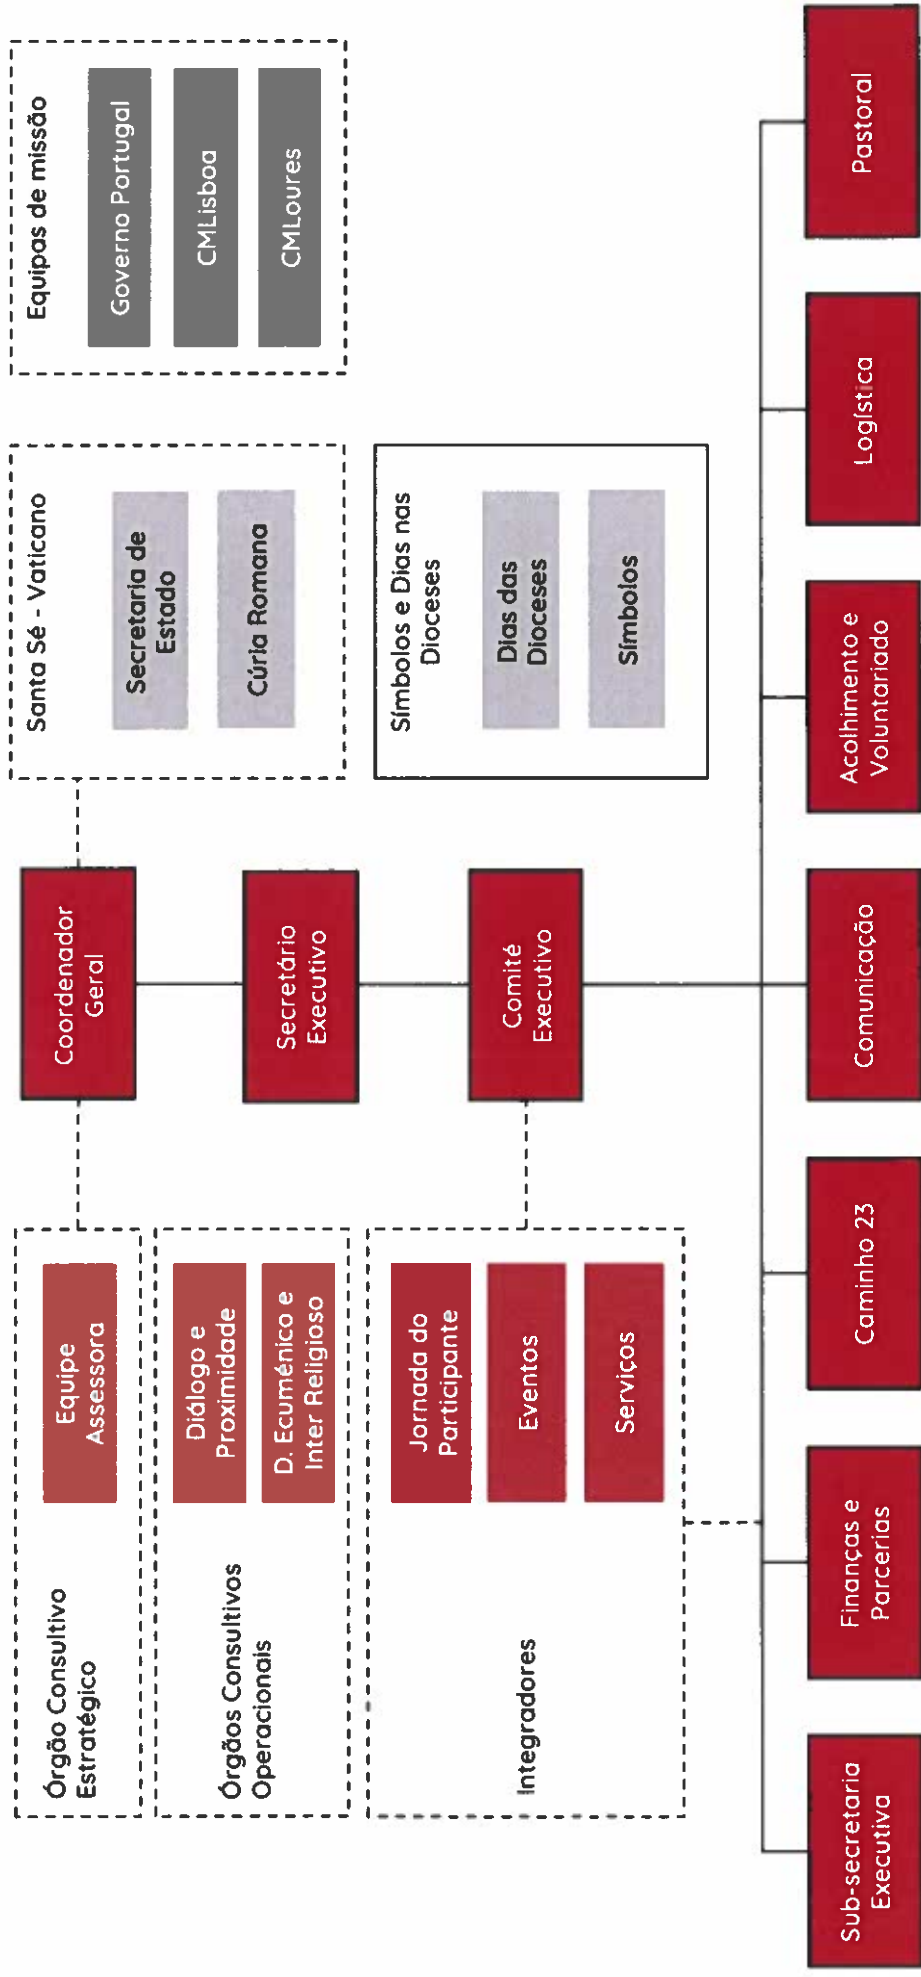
Equipas de missão

Governo Portugal

CMLisboa

CMLoures

Santa Sé - Vaticano

Secretaria de Estado

Cúria Romana

Símbolos e Dias nas Dioceses

Dias das Dioceses

Símbolos

Coordenador Geral

Secretário Executivo

Comité Executivo

Órgão Consultivo Estratégico

Equipe Assessora

Órgãos Consultivos Operacionais

Diálogo e Proximidade

D. Ecuménico e Inter Religioso

Integradores

Jornada do Participante

Eventos

Serviços

Pastoral

Logística

Acolhimento e Voluntariado

Comunicação

Caminho 23

Finanças e Parcerias

Sub-secretaria Executiva